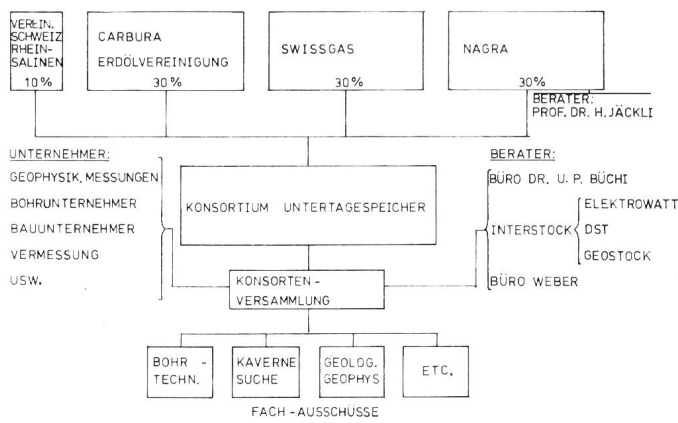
VEREIN. SCHWEIZ RHEIN-SALINEN
10%

CARBURA ERDÖLVEREINIGUNG
30%

SWISSGAS
30%

NAGRA
30%

BERATER: PROF. DR. H. JÄCKLI

UNTERNEHMER:
GEOPHYSIK. MESSUNGEN
BOHRUNTERNEHMER
BAUUNTERNEHMER
VERMESSUNG
USW.

KONSORTIUM UNTERTAGESPEICHER

BERATER:
BÜRO DR. U. P. BÜCHI
INTERSTOCK
ELEKTROWATT
DST
GEOSTOCK
BÜRO WEBER

KONSORTEN-VERSAMMLUNG

BOHR-TECHN.

KAVERNE SUCHE

GEOLOG. GEOPHYS

ETC.

FACH-AUSSCHÜSSE